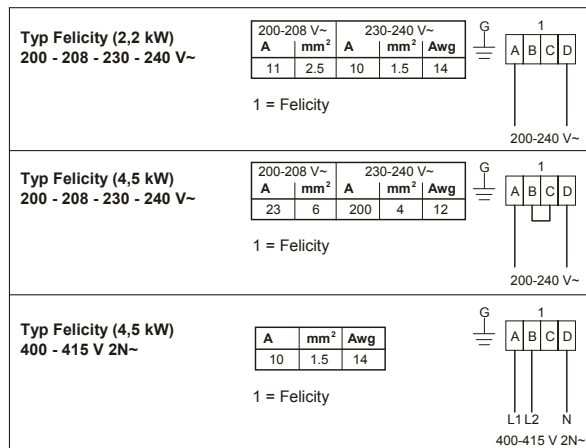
**Typ Felicity (2,2 kW)**
**200 - 208 - 230 - 240 V~**

| 200-208 V~ | | 230-240 V~ | | |
|---|---|---|---|---|
| A | mm$^2$ | A | mm$^2$ | Awg |
| 11 | 2.5 | 10 | 1.5 | 14 |

1 = Felicity

G

1

A B C D

200-240 V~

**Typ Felicity (4,5 kW)**
**200 - 208 - 230 - 240 V~**

| 200-208 V~ | | 230-240 V~ | | |
|---|---|---|---|---|
| A | mm$^2$ | A | mm$^2$ | Awg |
| 23 | 6 | 200 | 4 | 12 |

1 = Felicity

G

1

A B C D

200-240 V~

**Typ Felicity (4,5 kW)**
**400 - 415 V 2N~**

| A | mm$^2$ | Awg |
|---|---|---|
| 10 | 1.5 | 14 |

1 = Felicity

G

1

A B C D

L1 L2 N

400-415 V 2N~